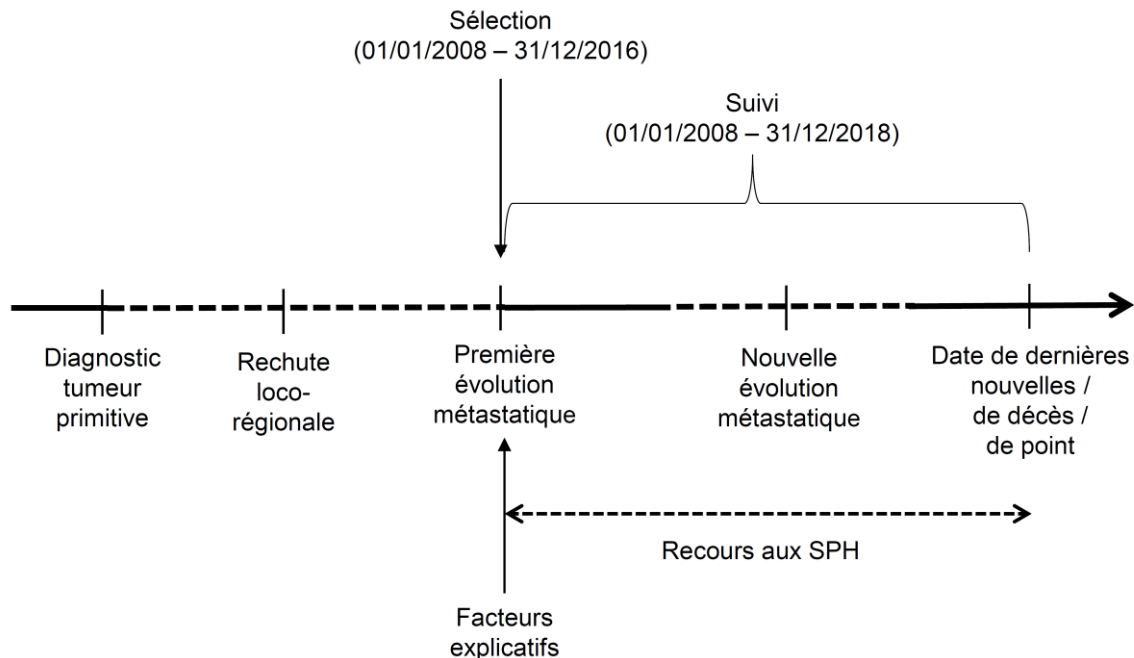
Sélection
(01/01/2008 – 31/12/2016)

Suivi
(01/01/2008 – 31/12/2018)

Diagnostic tumeur primitive

Rechute loco-régionale

Première évolution métastatique

Nouvelle évolution métastatique

Date de dernières nouvelles / de décès / de point

Recours aux SPH

Facteurs explicatifs